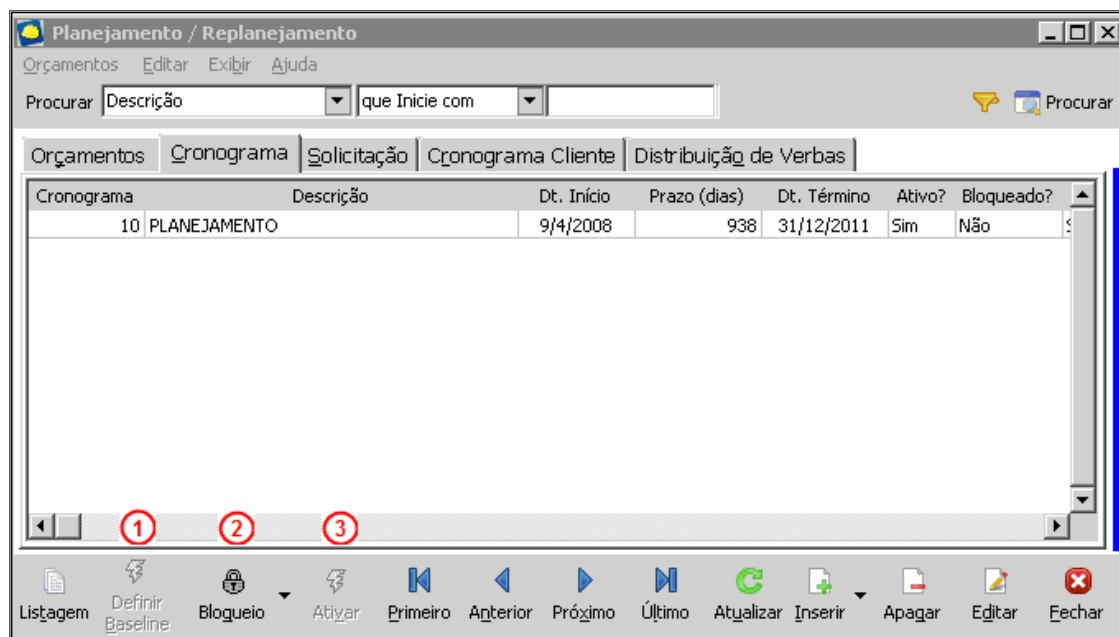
Planejamento / Replanejamento

Orçamentos Editar Exibir Ajuda

Procurar Descrição que Inicie com Procurar

Orçamentos Cronograma Solicitação Cronograma Cliente Distribuição de Verbas

| Cronograma | Descrição | Dt. Início | Prazo (dias) | Dt. Término | Ativo? | Bloqueado? |
|---|---|---|---|---|---|---|
| 10 | PLANEJAMENTO | 9/4/2008 | 938 | 31/12/2011 | Sim | Não |

1 2 3

Listagem Definir Baseline Bloqueio Ativar Primeiro Anterior Próximo Último Atualizar Inserir Apagar Editar Fechar